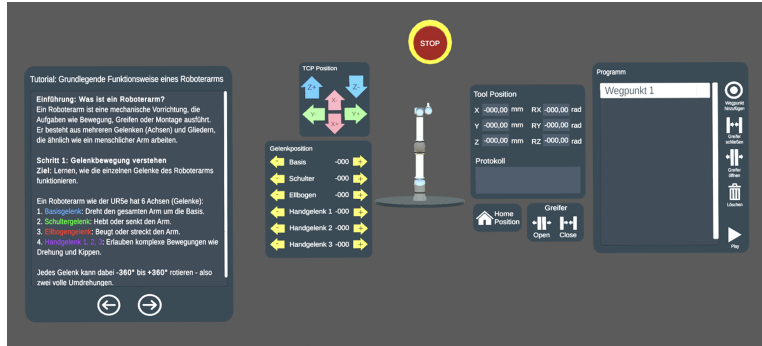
STOP

Tutorial: Grundlegende Funktionsweise eines Roboterarms

Einführung: Was ist ein Roboterarm?
Ein Roboterarm ist eine mechanische Vorrichtung, die Aufgaben wie Bewegung, Greifen oder Montage ausführt. Er besteht aus mehreren Gelenken (Achsen) und Gliedern, die ähnlich wie ein menschlicher Arm arbeiten.

Schritt 1: Gelenkbewegung verstehen
Ziel: Lernen, wie die einzelnen Gelenke des Roboterarms funktionieren.

Ein Roboterarm wie der UR5e hat 6 Achsen (Gelenke):
1. Basisgelenk: Dreht den gesamten Arm um die Basis.
2. Schultergelenk: Hebt oder senkt den Arm.
3. Ellbogengelenk: Beugt oder streckt den Arm.
4. Handgelenk 1, 2, 3: Erlauben komplexe Bewegungen wie Drehung und Kippen.

Jedes Gelenk kann dabei -360° bis +360° rotieren - also zwei volle Umdrehungen.

TCP Position
Z+ Z- X- X+ Y- Y+

Gelenkposition
Basis -000
Schulter -000
Ellbogen -000
Handgelenk 1 -000
Handgelenk 2 -000
Handgelenk 3 -000

Tool Position
X -000,00 mm RX -000,00 rad
Y -000,00 mm RY -000,00 rad
Z -000,00 mm RZ -000,00 rad

Protokoll

Home Position

Greifer
Open Close

Programm
Wegpunkt 1
Wegpunkt hinzufügen
Greifer schließen
Greifer öffnen
Löschen
Play